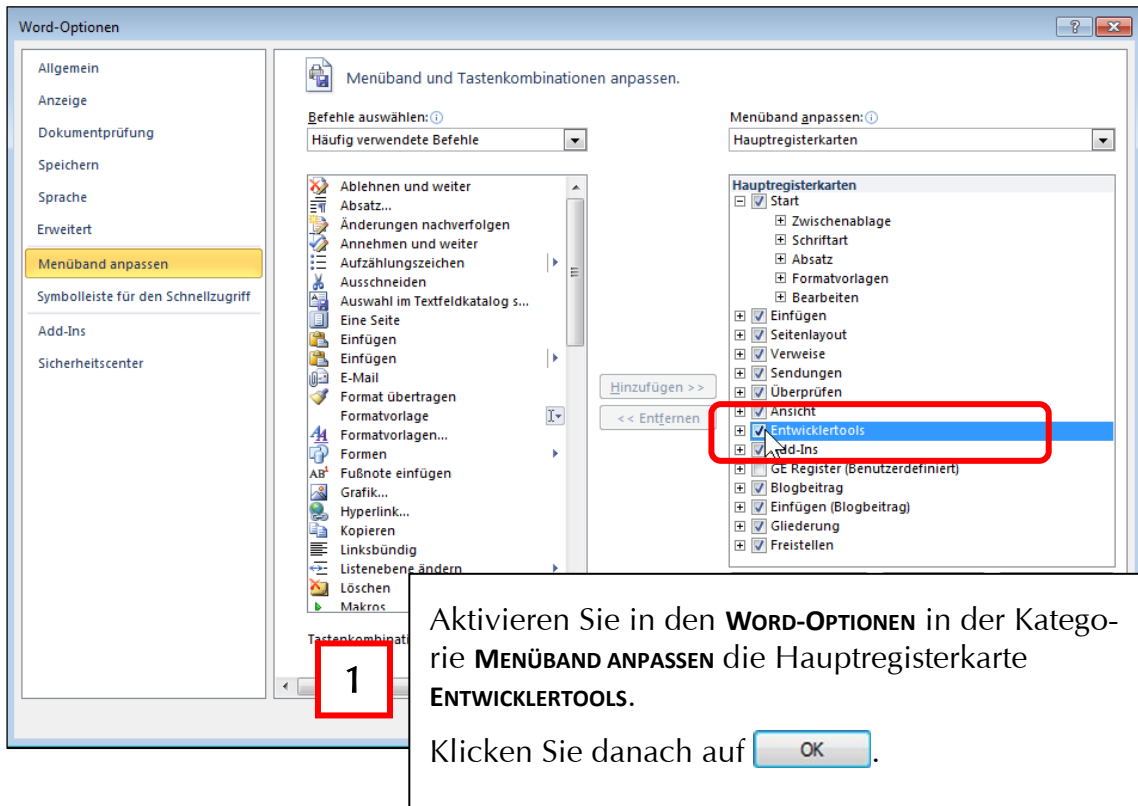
Word-Optionen

Allgemein
Anzeige
Dokumentprüfung
Speichern
Sprache
Erweitert
Menüband anpassen
Symbolleiste für den Schnellzugriff
Add-Ins
Sicherheitscenter

Menüband und Tastenkombinationen anpassen.

Befehle auswählen:
Häufig verwendete Befehle

Ablehnen und weiter
Absatz...
Änderungen nachverfolgen
Annehmen und weiter
Aufzählungszeichen
Ausschneiden
Auswahl im Textfeldkatalog s...
Eine Seite
Einfügen
Einfügen
E-Mail
Format übertragen
Formatvorlage
Formatvorlagen...
Formen
Fußnote einfügen
Grafik...
Hyperlink...
Kopieren
Linksbündig
Listenebene ändern
Löschen
Makros

Tastenkombinati

Hinzufügen >>
<< Entfernen

Menüband anpassen:
Hauptregisterkarten

Hauptregisterkarten
Start
Zwischenablage
Schriftart
Absatz
Formatvorlagen
Bearbeiten
Einfügen
Seitenlayout
Verweise
Sendungen
Überprüfen
Ansicht
Entwicklertools
Add-Ins
GE Register (Benutzerdefiniert)
Blogbeitrag
Einfügen (Blogbeitrag)
Gliederung
Freistellen

1

Aktivieren Sie in den **WORD-OPTIONEN** in der Kategorie **MENÜBAND ANPASSEN** die Hauptregisterkarte **ENTWICKLERTOOLS**.

Klicken Sie danach auf OK.